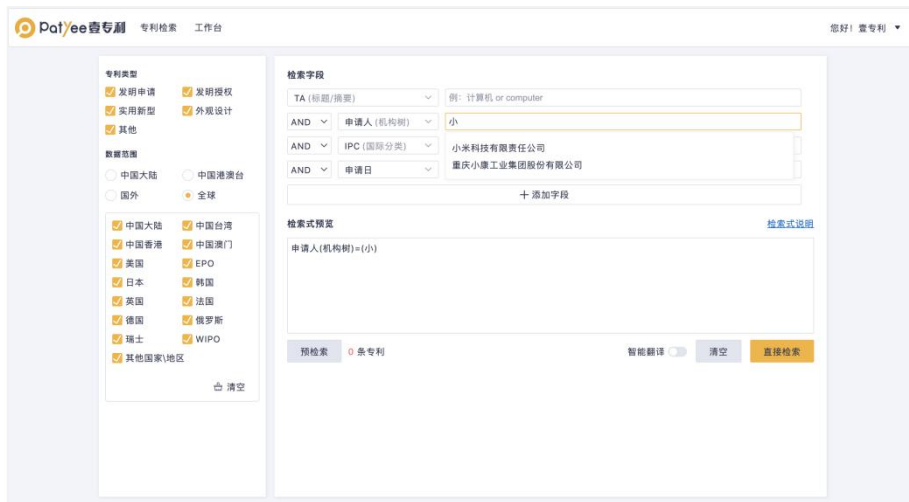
PatYee壹专利 专利检索 工作台 您好！壹专利 ▾

专利类型
发明申请 发明授权
实用新型 外观设计
其他

数据范围
中国大陆 中国港澳台
国外 全球

中国大陆 中国台湾
中国香港 中国澳门
美国 EPO
日本 韩国
英国 法国
德国 俄罗斯
瑞士 WIPO
其他国家\地区

清空

检索字段
TA (标题/摘要) 例：计算机 or computer
AND 申请人 (机构树) 小
AND IPC (国际分类) 小米科技有限责任公司
AND 申请日 重庆小康工业集团股份有限公司
+ 添加字段

检索式预览 检索式说明
申请人(机构树)=(小)

预检索 0 条专利 智能翻译 清空 直接检索